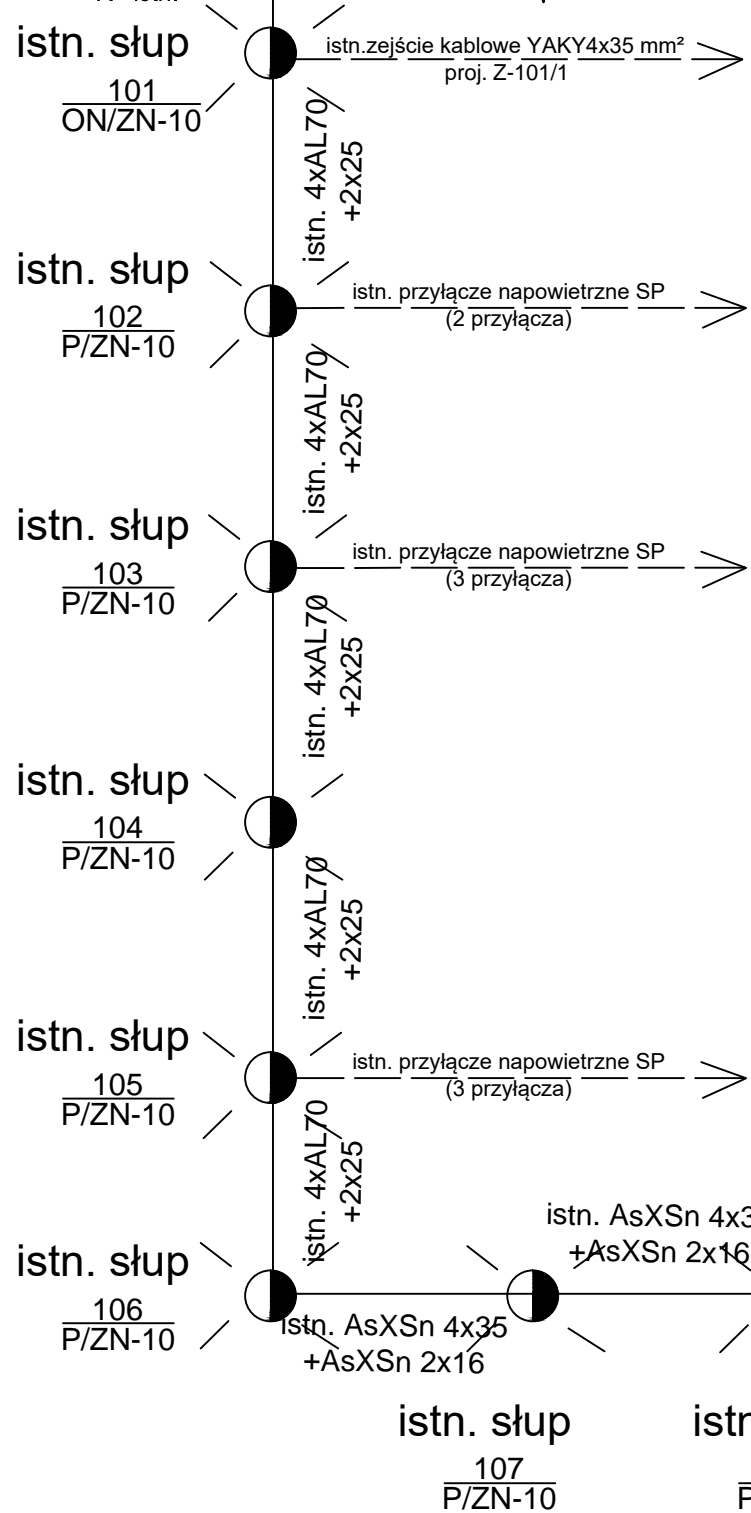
istn. słup
$\frac{101}{ON/ZN-10}$

istn.zejście kablowe YAKY4x35 mm²
proj. Z-101/1

istn. 4xAL70 +2x25

istn. słup
$\frac{102}{P/ZN-10}$

istn. przyłącze napowietrzne SP
(2 przyłącza)

istn. 4xAL70 +2x25

istn. słup
$\frac{103}{P/ZN-10}$

istn. przyłącze napowietrzne SP
(3 przyłącza)

istn. 4xAL70 +2x25

istn. słup
$\frac{104}{P/ZN-10}$

istn. 4xAL70 +2x25

istn. słup
$\frac{105}{P/ZN-10}$

istn. przyłącze napowietrzne SP
(3 przyłącza)

istn. 4xAL70 +2x25

istn. AsXSn 4x3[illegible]
+AsXSn 2x16

istn. słup
$\frac{106}{P/ZN-10}$

istn. AsXSn 4x35
+AsXSn 2x16

istn. słup
$\frac{107}{P/ZN-10}$

istn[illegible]
P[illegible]